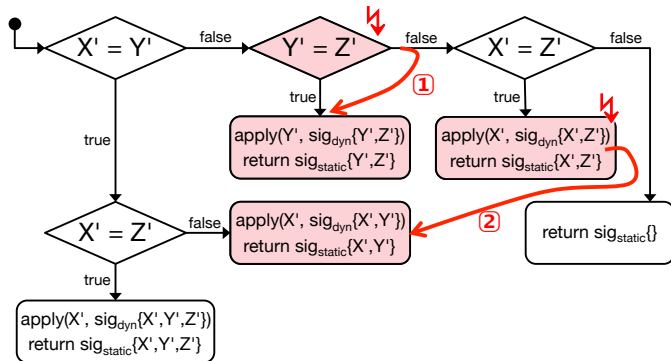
X' = Y'

false

Y' = Z'

false

X' = Z'

false

true

①

true

apply(Y', sig$_{dyn}${Y',Z'})
return sig$_{static}${Y',Z'}

apply(X', sig$_{dyn}${X',Z'})
return sig$_{static}${X',Z'}

true

X' = Z'

false

apply(X', sig$_{dyn}${X',Y'})
return sig$_{static}${X',Y'}

②

return sig$_{static}${}

true

apply(X', sig$_{dyn}${X',Y',Z'})
return sig$_{static}${X',Y',Z'}